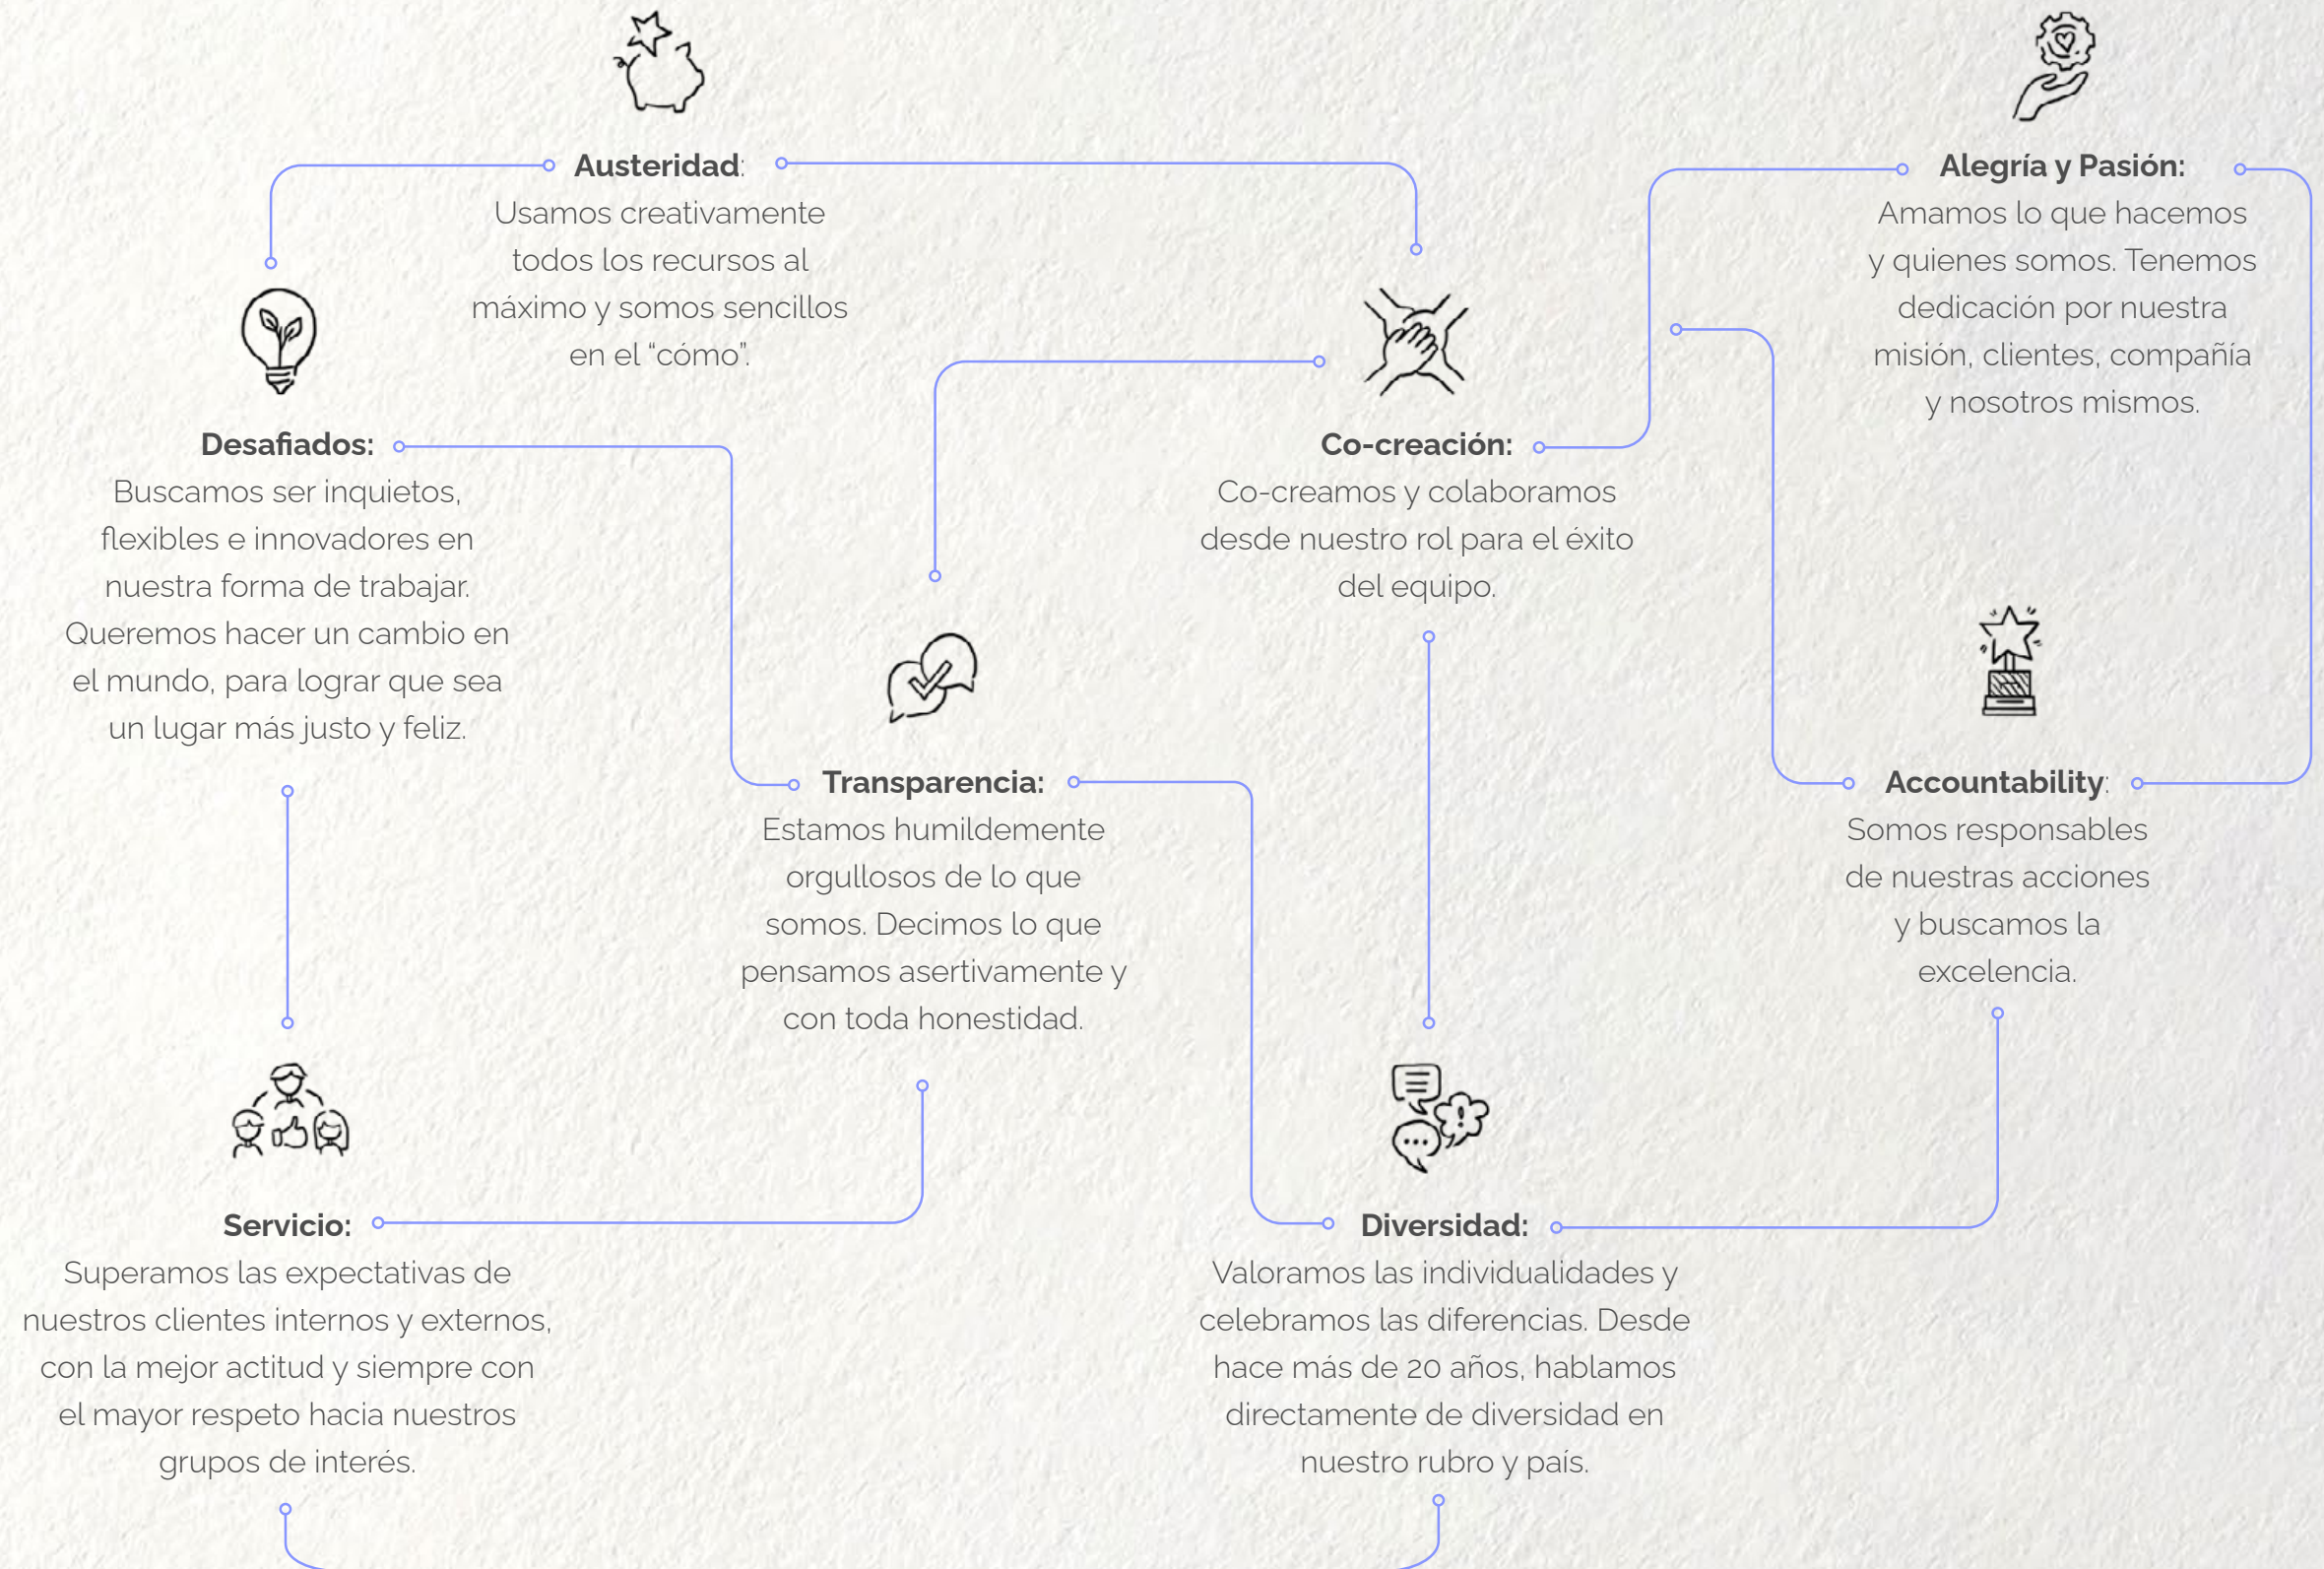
**Austeridad**:
Usamos creativamente todos los recursos al máximo y somos sencillos en el "cómo".

**Alegría y Pasión:**
Amamos lo que hacemos y quienes somos. Tenemos dedicación por nuestra misión, clientes, compañía y nosotros mismos.

**Desafiados:**
Buscamos ser inquietos, flexibles e innovadores en nuestra forma de trabajar. Queremos hacer un cambio en el mundo, para lograr que sea un lugar más justo y feliz.

**Co-creación:**
Co-creamos y colaboramos desde nuestro rol para el éxito del equipo.

**Transparencia:**
Estamos humildemente orgullosos de lo que somos. Decimos lo que pensamos asertivamente y con toda honestidad.

**Accountability**:
Somos responsables de nuestras acciones y buscamos la excelencia.

**Servicio:**
Superamos las expectativas de nuestros clientes internos y externos, con la mejor actitud y siempre con el mayor respeto hacia nuestros grupos de interés.

**Diversidad:**
Valoramos las individualidades y celebramos las diferencias. Desde hace más de 20 años, hablamos directamente de diversidad en nuestro rubro y país.